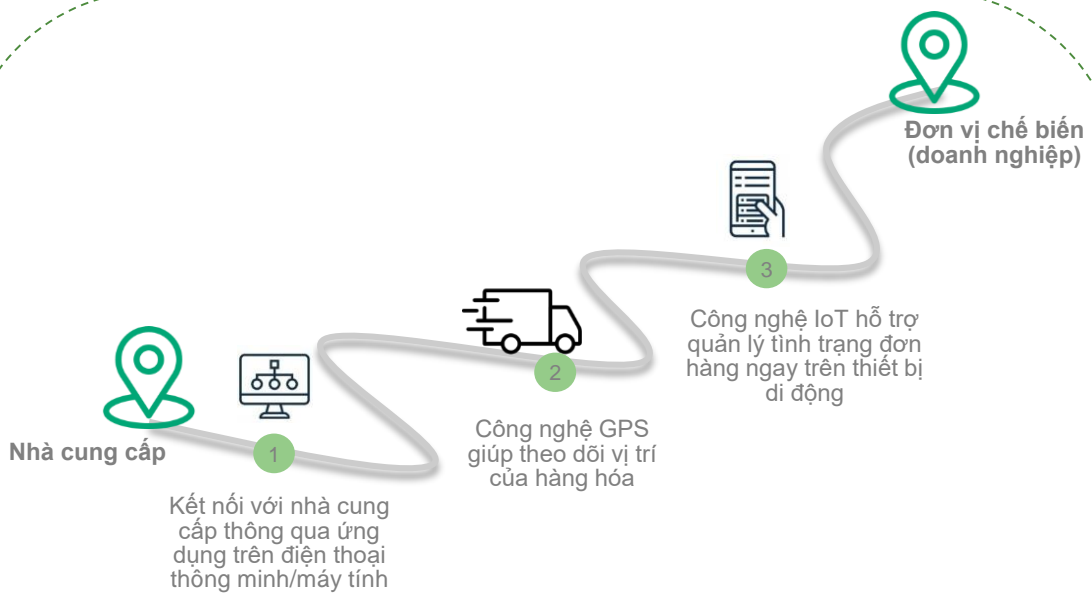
Đơn vị chế biến (doanh nghiệp)

3

Công nghệ IoT hỗ trợ quản lý tình trạng đơn hàng ngay trên thiết bị di động

2

Công nghệ GPS giúp theo dõi vị trí của hàng hóa

Nhà cung cấp

1

Kết nối với nhà cung cấp thông qua ứng dụng trên điện thoại thông minh/máy tính